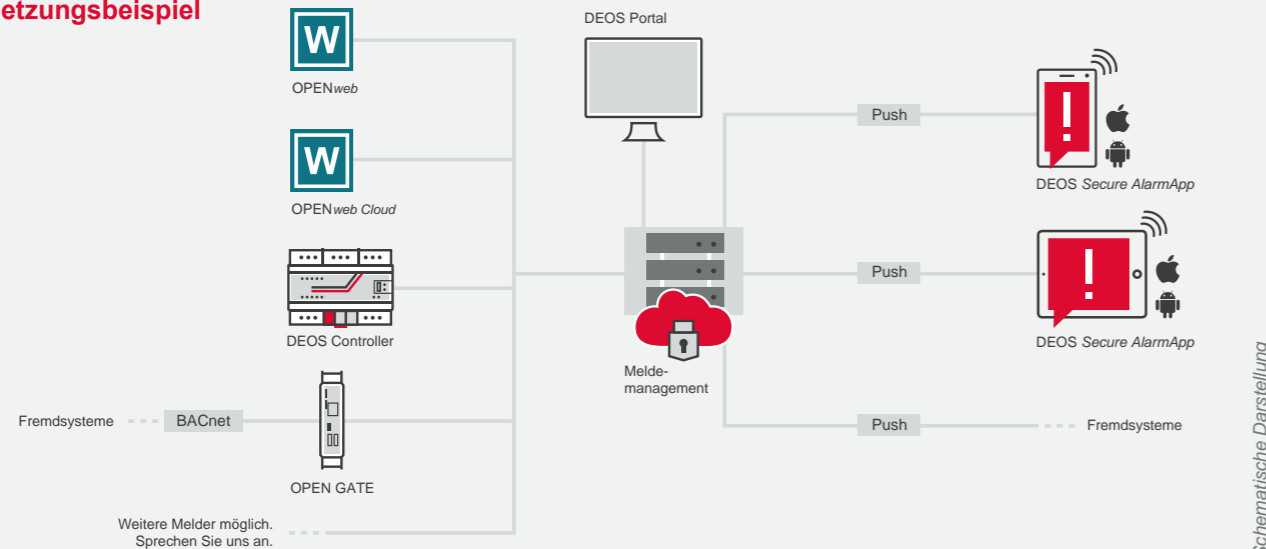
etzungsbeispiel

W
OPENweb

W
OPENweb Cloud

DEOS Controller

Fremdsysteme
BACnet

OPEN GATE

Weitere Melder möglich. Sprechen Sie uns an.

DEOS Portal

Melde-management

Push

Push

Push

DEOS Secure AlarmApp

DEOS Secure AlarmApp

Fremdsysteme

Schematische Darstellung